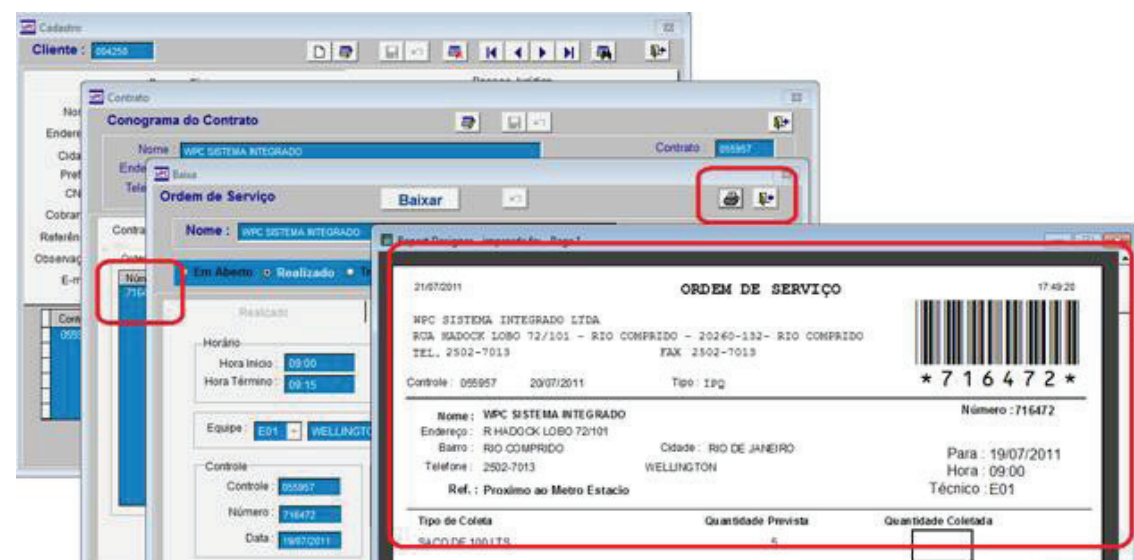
Cadastro

Cliente : 004258

Nor
Endere
Cida
Pref
CN
Cobran
Referên
Observaç
E-m

Contrato

Conograma do Contrato

Nome WPC SISTEMA INTEGRADO

Contrato 055957

Ende
Tele

Baixa

Ordem de Serviço

Baixar

Nome : WPC SISTEMA INTEGRADO

Em Aberto Realizado

Realizado

Horário
Hora Inicio : 09:00
Hora Término : 09:15

Equipe : E01 WELLINGTO

Controle
Controle : 055957
Número : 716472
Data : 19/07/2011

Report Designer - Impressão - Page 1

21/07/2011

ORDEM DE SERVIÇO

17:49:20

WPC SISTEMA INTEGRADO LTDA
RUA HADOCK LOBO 72/101 - RIO COMPRIDO - 20260-132- RIO COMPRIDO
TEL. 2502-7013 FAX 2502-7013

*716472*

Controle : 055957 20/07/2011 Tipo : IPQ

Nome : WPC SISTEMA INTEGRADO
Endereço : R HADOCK LOBO 72/101
Bairro : RIO COMPRIDO Cidade : RIO DE JANEIRO
Telefone : 2502-7013 WELLINGTON
Ref. : Proximo ao Metro Estacio

Número : 716472

Para : 19/07/2011
Hora : 09:00
Técnico : E01

| Tipo de Coleta | Quantidade Prevista | Quantidade Coletada |
|---|---|---|
| SACO DE 100 LTS | 5 | |